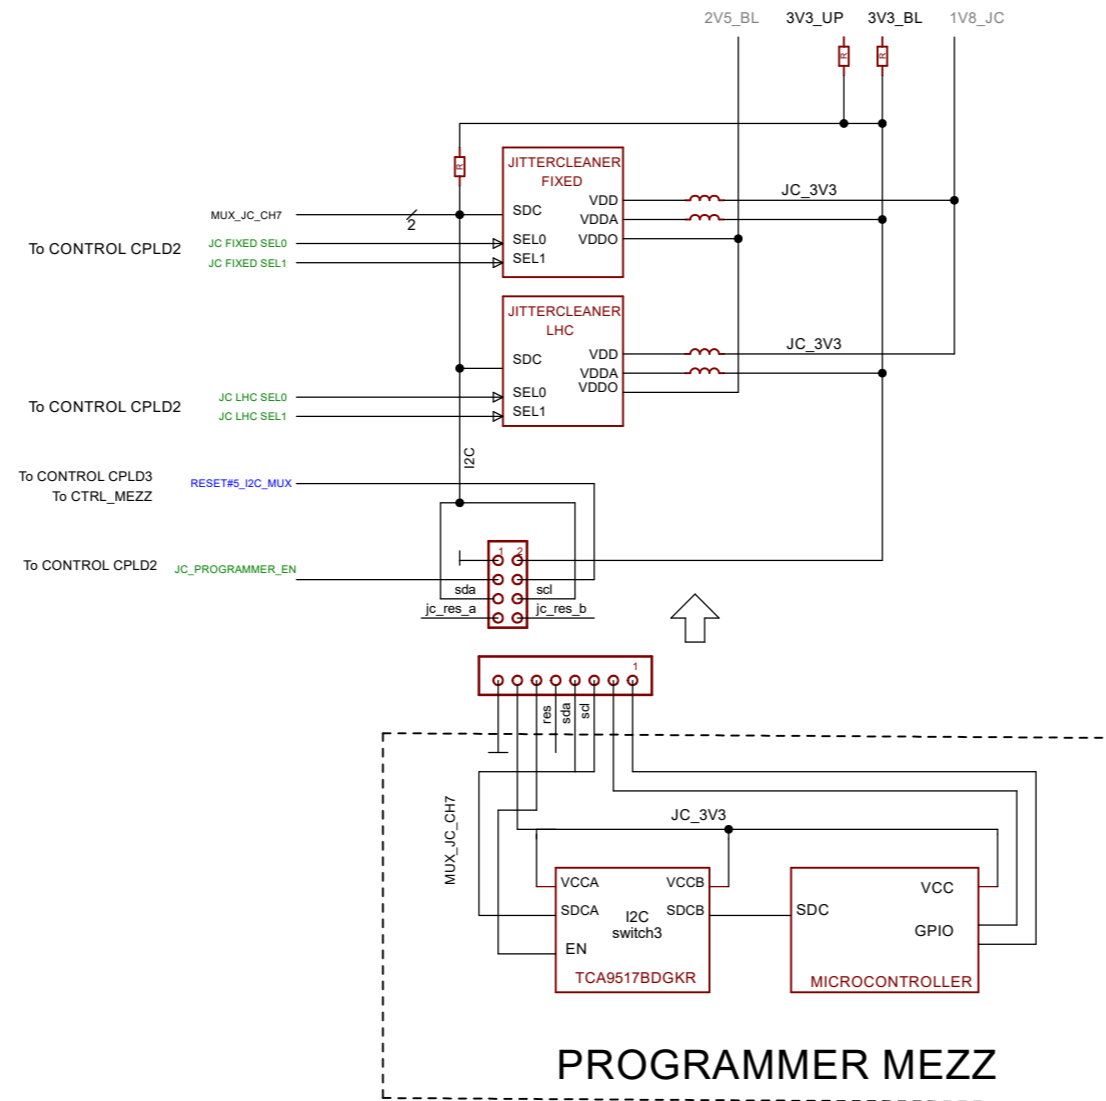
2V5_BL
3V3_UP
3V3_BL
1V8_JC

R
R
R

JITTERCLEANER
FIXED
SDC
SEL0
SEL1
VDD
VDDA
VDDO

JC_3V3

MUX_JC_CH7
2
To CONTROL CPLD2
JC FIXED SEL0
JC FIXED SEL1

JITTERCLEANER
LHC
SDC
SEL0
SEL1
VDD
VDDA
VDDO

JC_3V3

To CONTROL CPLD2
JC LHC SEL0
JC LHC SEL1

I2C

To CONTROL CPLD3
To CTRL_MEZZ
RESET#5_I2C_MUX

To CONTROL CPLD2
JC_PROGRAMMER_EN

1
2
sda
scl
jc_res_a
jc_res_b

1
res
sda
scl

MUX_JC_CH7
JC_3V3

VCCA
VCCB
SDCA
SDCB
EN
I2C
switch3
TCA9517BDGKR

SDC
VCC
GPIO
MICROCONTROLLER

PROGRAMMER MEZZ